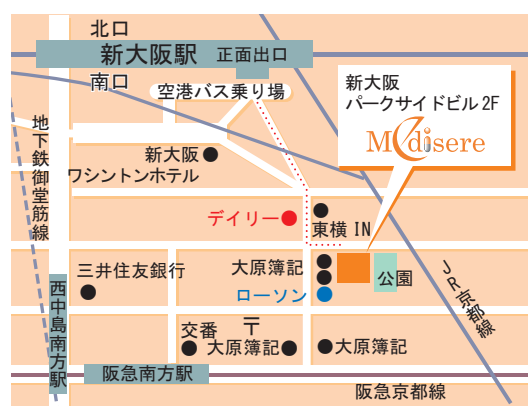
北口
新大阪駅
正面出口
南口
空港バス乗り場
新大阪
パークサイドビル 2F
Mcdisere
地下鉄御堂筋線
新大阪
ワシントンホテル
デイリー
東横 IN
三井住友銀行
大原簿記
ローソン
公園
JR京都線
西中島南方駅
交番
〒
大原簿記
大原簿記
阪急南方駅
阪急京都線